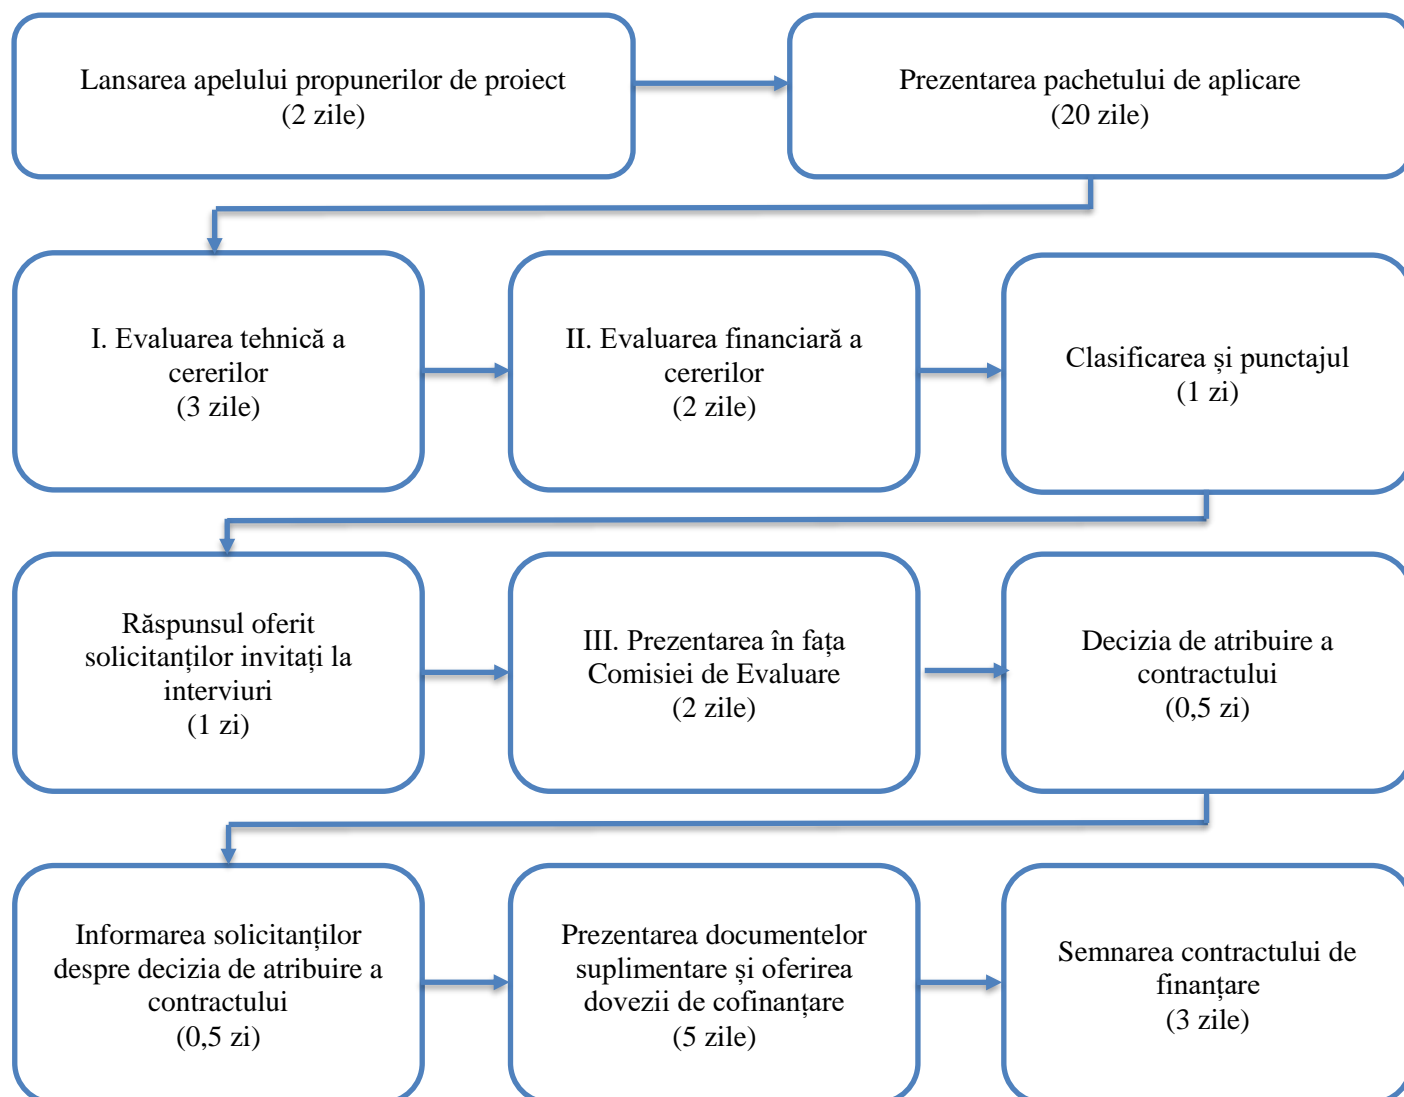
Lansarea apelului propunerilor de proiect
(2 zile)

Prezentarea pachetului de aplicare
(20 zile)

I. Evaluarea tehnică a cererilor
(3 zile)

II. Evaluarea financiară a cererilor
(2 zile)

Clasificarea și punctajul
(1 zi)

Răspunsul oferit solicitanților invitați la interviuri
(1 zi)

III. Prezentarea în fața Comisiei de Evaluare
(2 zile)

Decizia de atribuire a contractului
(0,5 zi)

Informarea solicitanților despre decizia de atribuire a contractului
(0,5 zi)

Prezentarea documentelor suplimentare și oferirea dovezii de cofinanțare
(5 zile)

Semnarea contractului de finanțare
(3 zile)